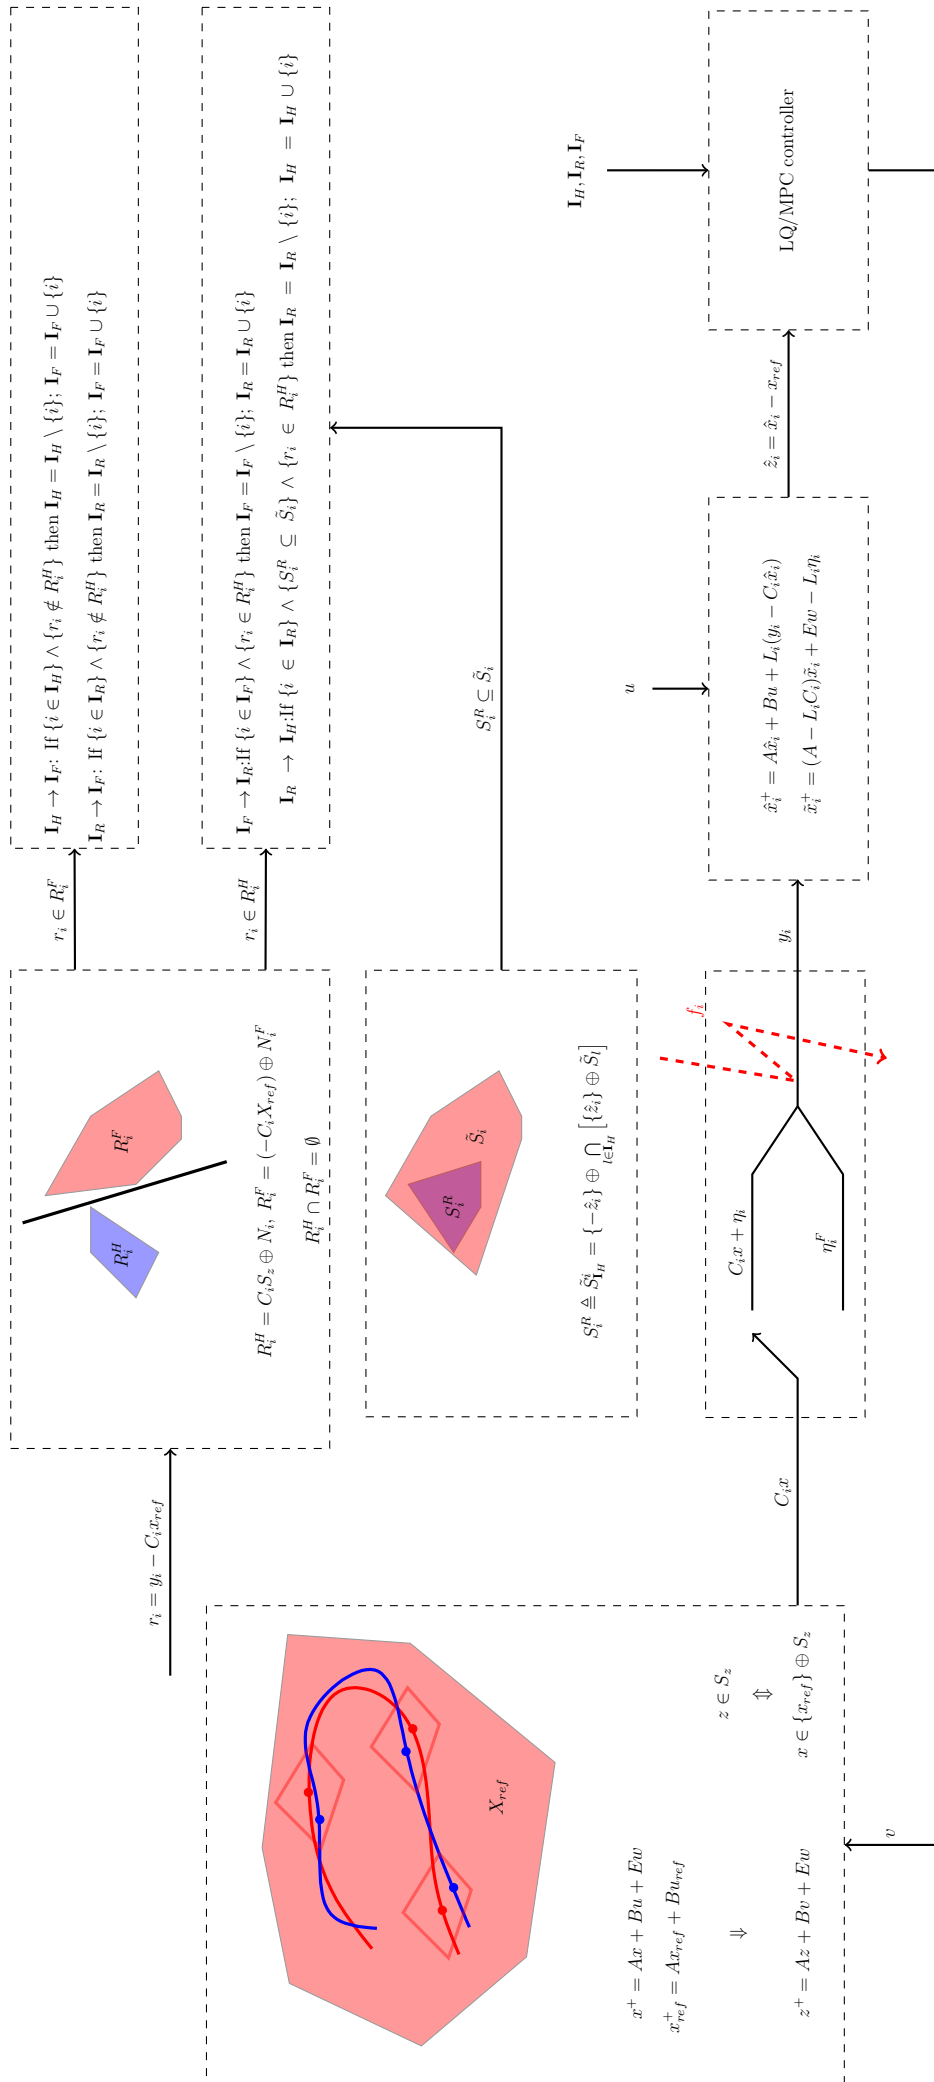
$\mathbf{I}_H \to \mathbf{I}_F$: If $\{i \in \mathbf{I}_H\} \wedge \{r_i \notin R_i^H\}$ then $\mathbf{I}_H = \mathbf{I}_H \setminus \{i\}$; $\mathbf{I}_F = \mathbf{I}_F \cup \{i\}$

$\mathbf{I}_R \to \mathbf{I}_F$: If $\{i \in \mathbf{I}_R\} \wedge \{r_i \notin R_i^H\}$ then $\mathbf{I}_R = \mathbf{I}_R \setminus \{i\}$; $\mathbf{I}_F = \mathbf{I}_F \cup \{i\}$

$\mathbf{I}_F \to \mathbf{I}_R$:If $\{i \in \mathbf{I}_F\} \wedge \{r_i \in R_i^H\}$ then $\mathbf{I}_F = \mathbf{I}_F \setminus \{i\}$; $\mathbf{I}_R = \mathbf{I}_R \cup \{i\}$

$\mathbf{I}_R \to \mathbf{I}_H$:If $\{i \in \mathbf{I}_R\} \wedge \{S_i^R \subseteq \tilde{S}_i\} \wedge \{r_i \in R_i^H\}$ then $\mathbf{I}_R = \mathbf{I}_R \setminus \{i\}$; $\mathbf{I}_H = \mathbf{I}_H \cup \{i\}$

$\mathbf{I}_H, \mathbf{I}_R, \mathbf{I}_F$

LQ/MPC controller

$\hat{z}_i = \hat{x}_i - x_{ref}$

$u$

$\hat{x}_i^+ = A\hat{x}_i + Bu + L_i(y_i - C_i\hat{x}_i)$

$\tilde{x}_i^+ = (A - L_iC_i)\tilde{x}_i + Ew - L_i\eta_i$

$S_i^R \subseteq \tilde{S}_i$

$r_i \in R_i^F$

$r_i \in R_i^H$

$y_i$

$f_i$

$R_i^F$

$R_i^H$

$R_i^H = C_iS_z \oplus N_i$, $R_i^F = (-C_iX_{ref}) \oplus N_i^F$

$R_i^H \cap R_i^F = \emptyset$

$\tilde{S}_i$

$S_i^R$

$S_i^R \triangleq \tilde{S}_{\mathbf{I}_H}^{i} = \{-\hat{z}_i\} \oplus \bigcap_{l \in \mathbf{I}_H} [\{\hat{z}_l\} \oplus \tilde{S}_l]$

$C_ix + \eta_i$

$\eta_i^F$

$r_i = y_i - C_ix_{ref}$

$C_ix$

$X_{ref}$

$z \in S_z$

$\Updownarrow$

$x \in \{x_{ref}\} \oplus S_z$

$x^+ = Ax + Bu + Ew$

$x_{ref}^+ = Ax_{ref} + Bu_{ref}$

$\Downarrow$

$z^+ = Az + Bv + Ew$

$v$